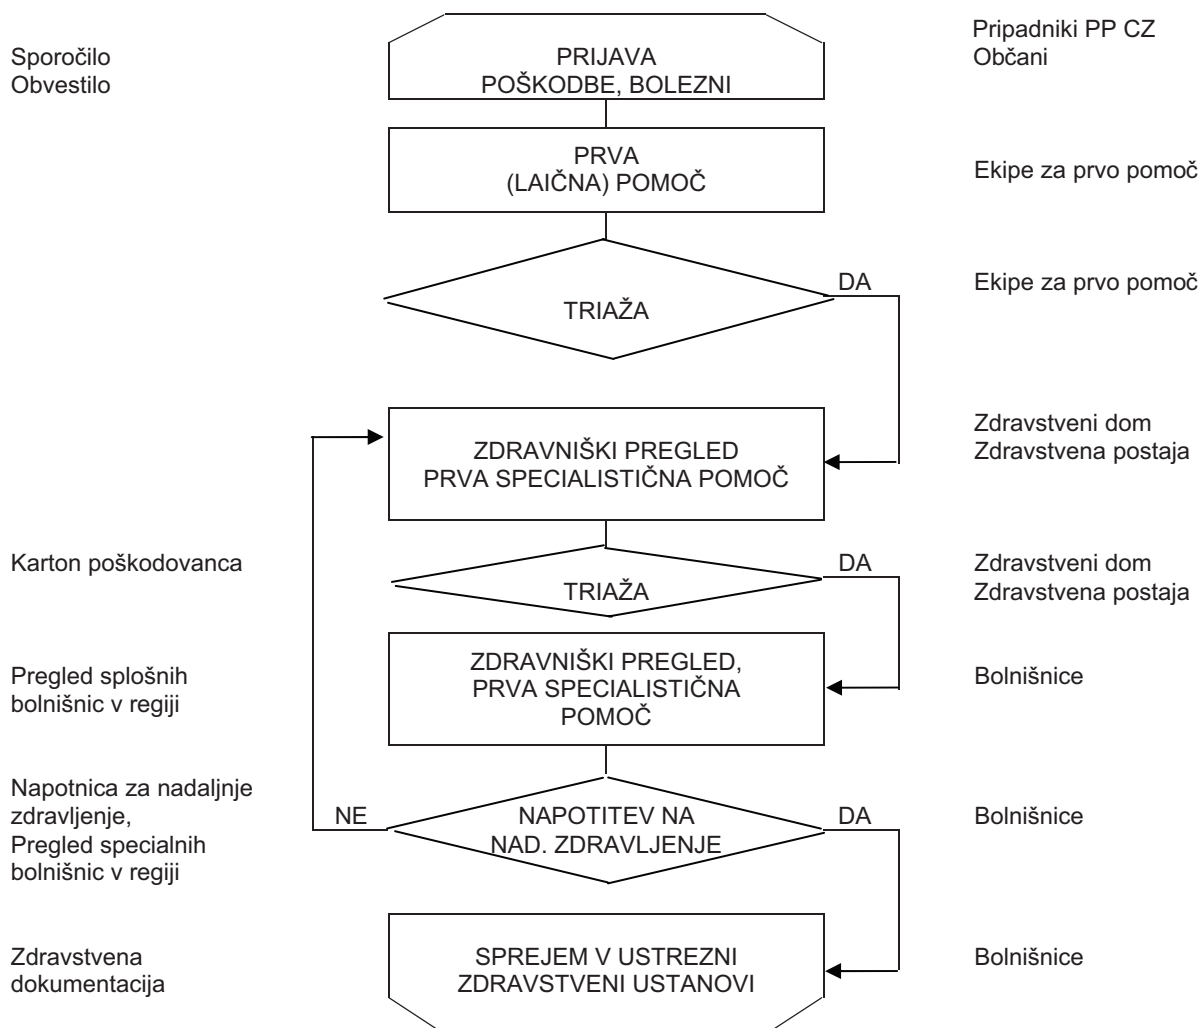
Sporočilo
Obvestilo

PRIJAVA
POŠKODBE, BOLEZNI

Pripadniki PP CZ
Občani

PRVA
(LAIČNA) POMOČ

Ekipe za prvo pomoč

TRIAŽA

DA

Ekipe za prvo pomoč

ZDRAVNIŠKI PREGLED
PRVA SPECIALISTIČNA POMOČ

Zdravstveni dom
Zdravstvena postaja

Karton poškodovanca

TRIAŽA

DA

Zdravstveni dom
Zdravstvena postaja

Pregled splošnih bolnišnic v regiji

ZDRAVNIŠKI PREGLED,
PRVA SPECIALISTIČNA POMOČ

Bolnišnice

Napotnica za nadaljnje zdravljenje,
Pregled specialnih bolnišnic v regiji

NE

NAPOTITEV NA
NAD. ZDRAVLJENJE

DA

Bolnišnice

Zdravstvena dokumentacija

SPREJEM V USTREZNI
ZDRAVSTVENI USTANOVI

Bolnišnice